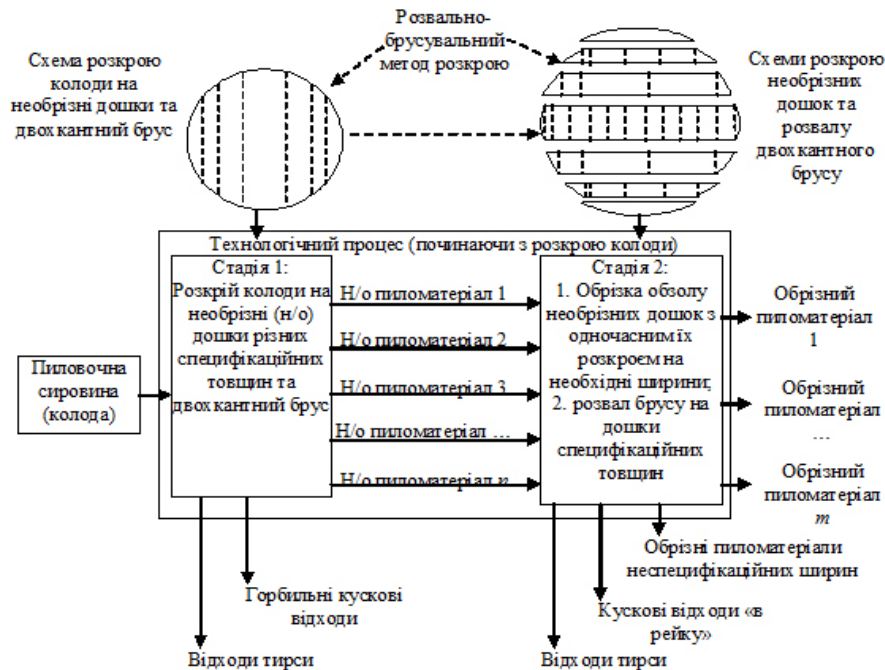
Розвально-брусувальний метод розкрою

Схема розкрою колоди на необрізні дошки та двохкантний брус

Схеми розкрою необрізних дошок та розвалу двохкантного брусу

Технологічний процес (починаючи з розкрою колоди)

Пиловочна сировина (колода)

Стадія 1: Розкрій колоди на необрізні (н/о) дошки різних специфікаційних товщин та двохкантний брус

Н/о пиломатеріал 1

Н/о пиломатеріал 2

Н/о пиломатеріал 3

Н/о пиломатеріал …

Н/о пиломатеріал $n$

Стадія 2: 1. Обрізка обзолу необрізних дошок з одночасним їх розкроєм на необхідні ширини; 2. розвал брусу на дошки специфікаційних товщин

Обрізний пиломатеріал 1

Обрізний пиломатеріал …

Обрізний пиломатеріал $m$

Обрізні пиломатеріали неспецифікаційних ширин

Горбильні кускові відходи

Кускові відходи «в рейку»

Відходи тирси

Відходи тирси